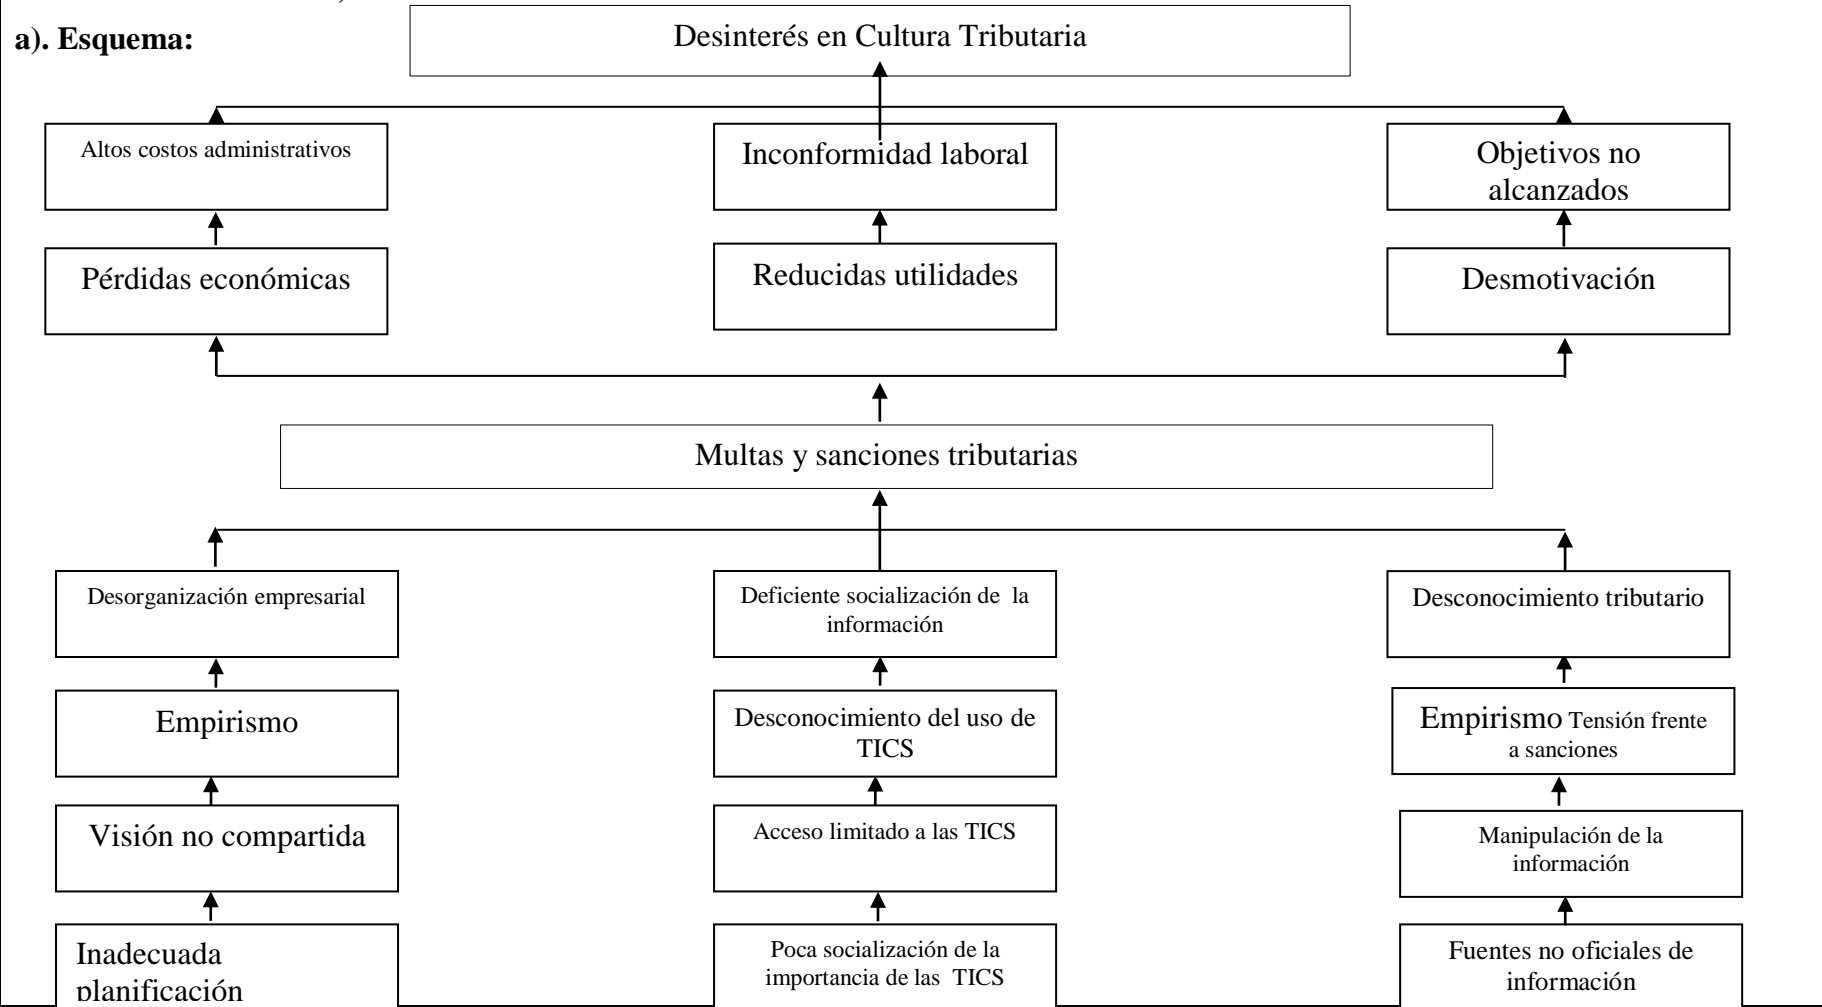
a). Esquema:

Desinterés en Cultura Tributaria

Altos costos administrativos

Inconformidad laboral

Objetivos no alcanzados

Pérdidas económicas

Reducidas utilidades

Desmotivación

Multas y sanciones tributarias

Desorganización empresarial

Deficiente socialización de la información

Desconocimiento tributario

Empirismo

Desconocimiento del uso de TICS

Empirismo Tensión frente a sanciones

Visión no compartida

Acceso limitado a las TICS

Manipulación de la información

Inadecuada planificación

Poca socialización de la importancia de las TICS

Fuentes no oficiales de información